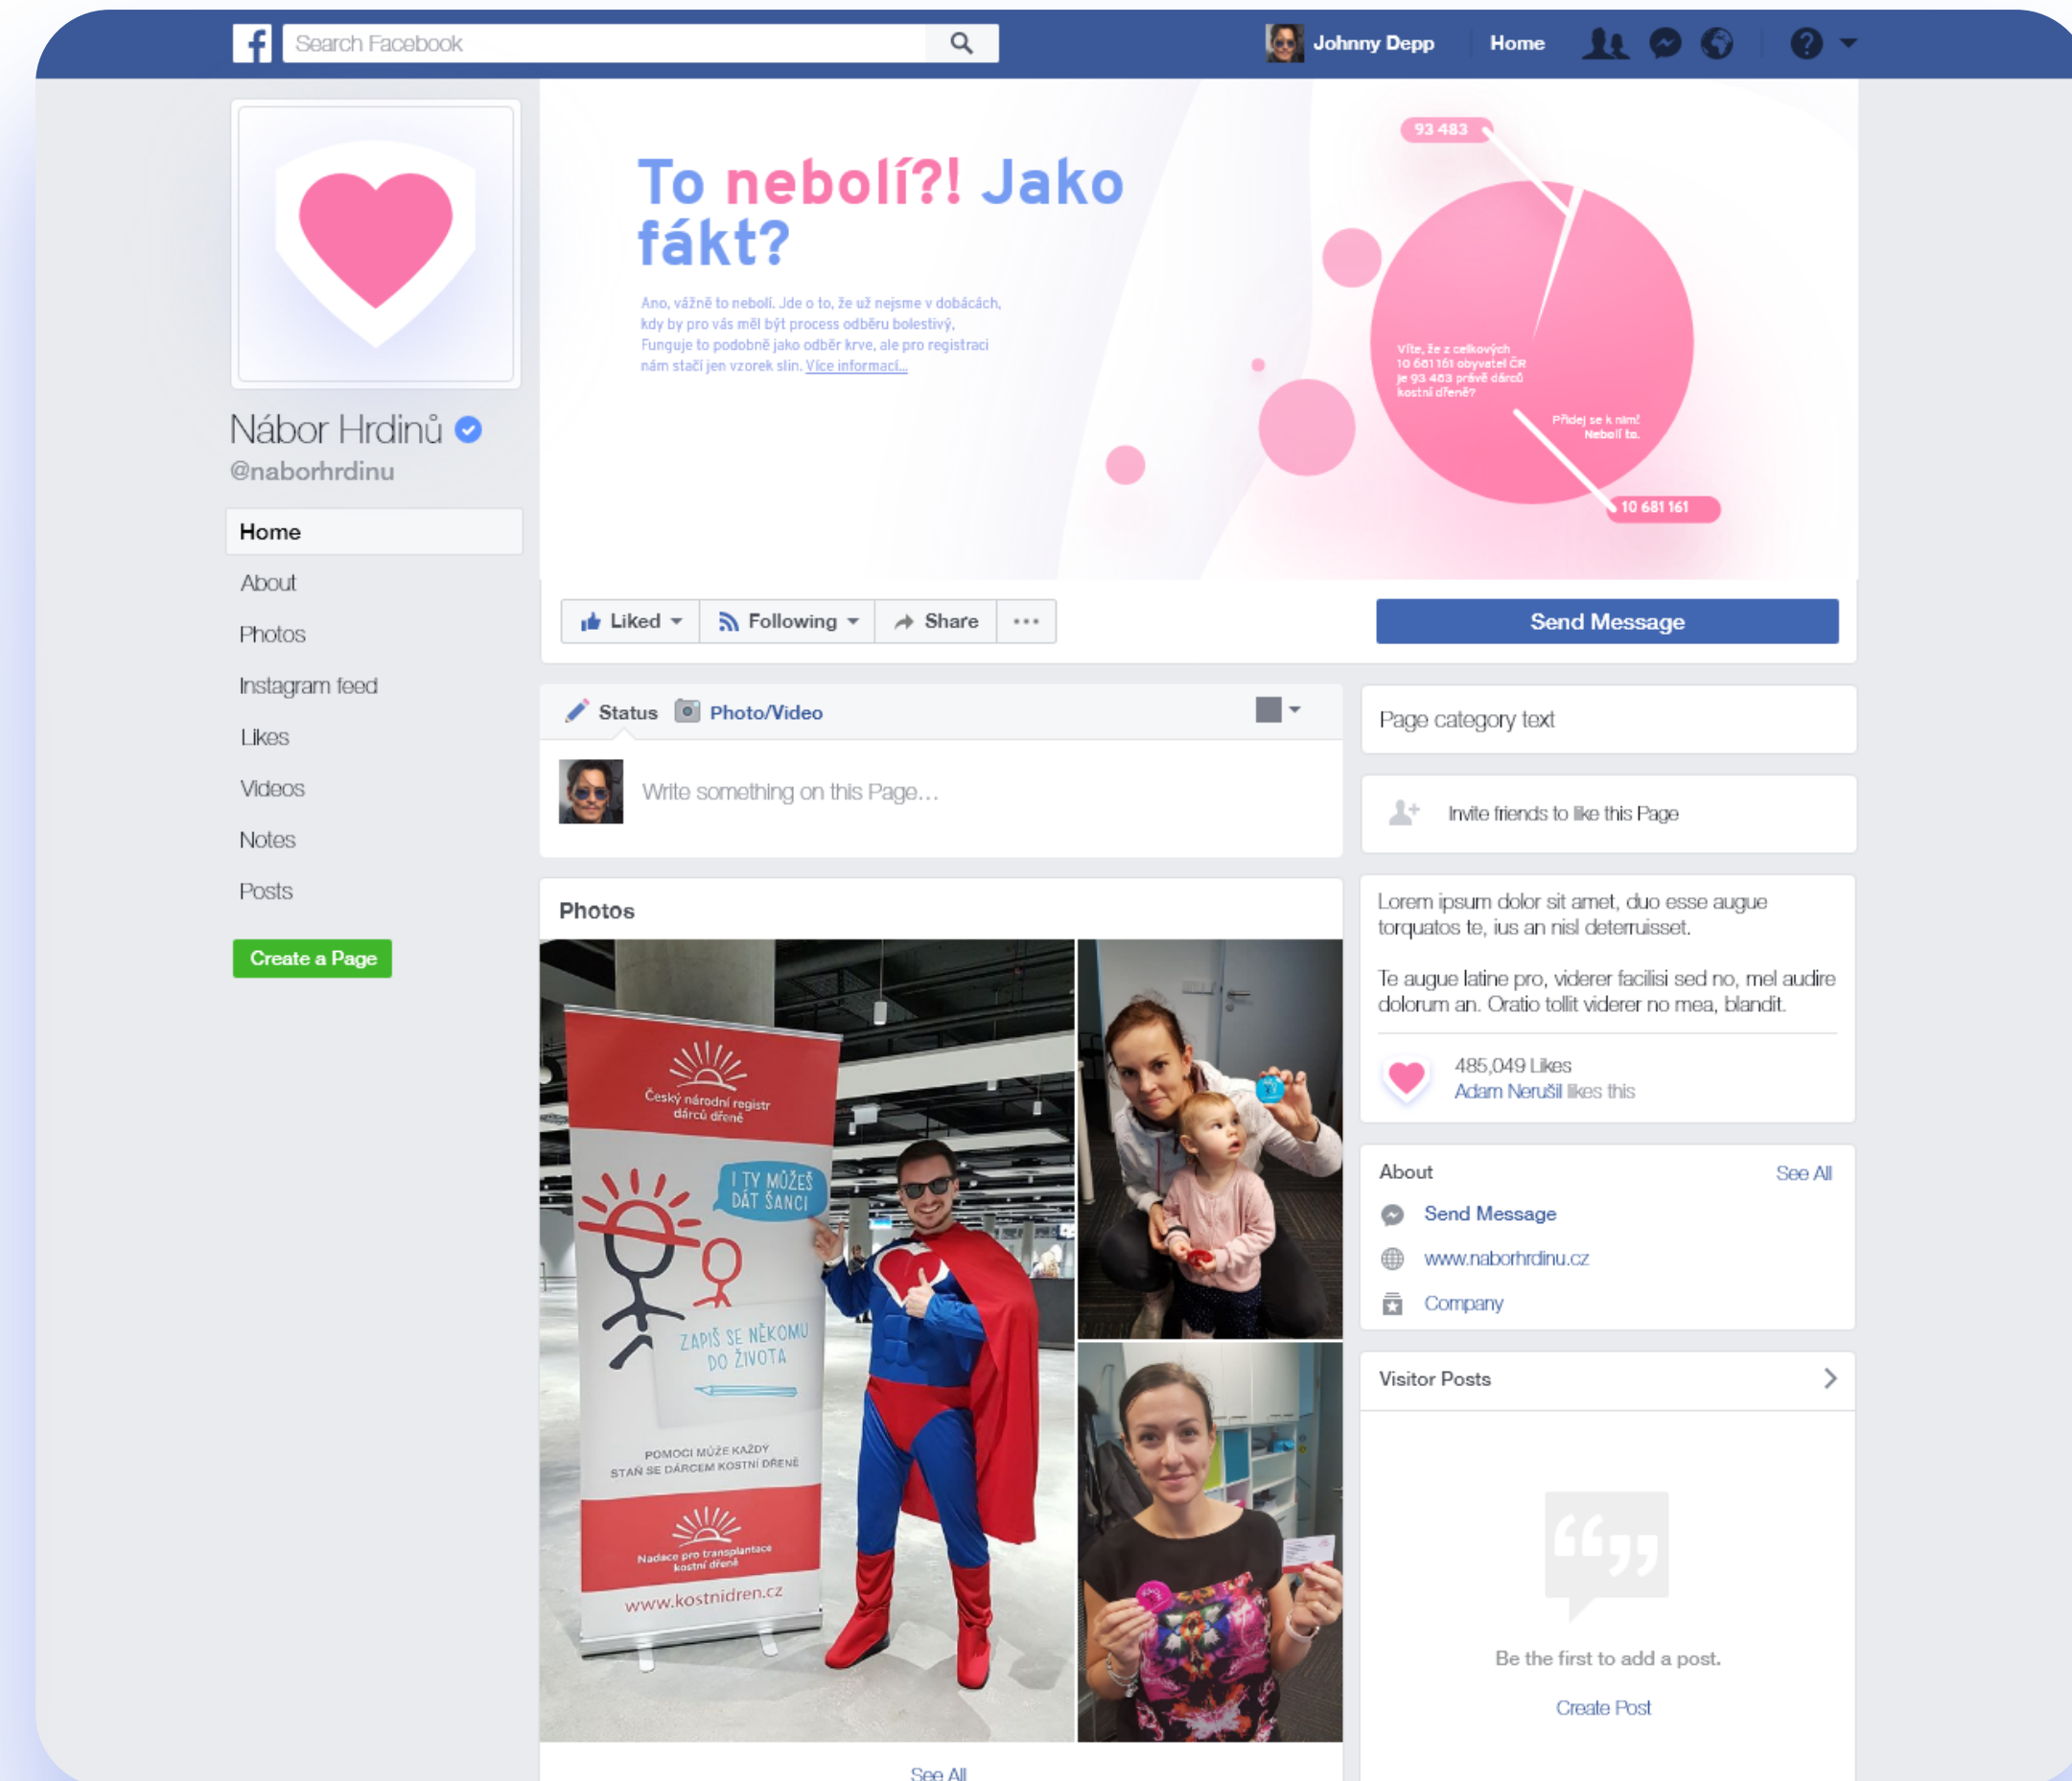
Search Facebook

Johnny Depp Home

Nábor Hrdinů
@naborhrdinu

Home
About
Photos
Instagram feed
Likes
Videos
Notes
Posts

Create a Page

To nebolí?! Jako fákt?

Ano, vážně to nebolí. Jde o to, že už nejsme v dobácích, kdy by pro vás měl být process odběru bolestivý. Funguje to podobně jako odběr krve, ale pro registraci nám stačí jen vzorek slin. Více informací...

93 483

Víte, že z celkových 10 681 161 obyvatel ČR je 93 483 právě dárců kostní dřeně?

Přidej se k nim! Nebolí to.

10 681 161

Liked Following Share ...

Send Message

Status Photo/Video

Write something on this Page...

Photos

Český národní registr dárců dřeně

I TY MŮŽEŠ DÁT ŠANCI

ZAPIŠ SE NĚKOMU DO ŽIVOTA

POMOCI MŮŽE KAŽDÝ STAŇ SE DÁRCEM KOSTNÍ DŘENĚ

Nadace pro transplantace kostní dřeně

www.kostnidren.cz

See All

Page category text

Invite friends to like this Page

Lorem ipsum dolor sit amet, duo esse augue torquatos te, ius an nisl deterruisset.

Te augue latine pro, viderer facilisi sed no, mel audire dolorum an. Oratio tollit viderer no mea, blandit.

485,049 Likes
Adam Nerušil likes this

About See All
Send Message
www.naborhrdinu.cz
Company

Visitor Posts

Be the first to add a post.

Create Post